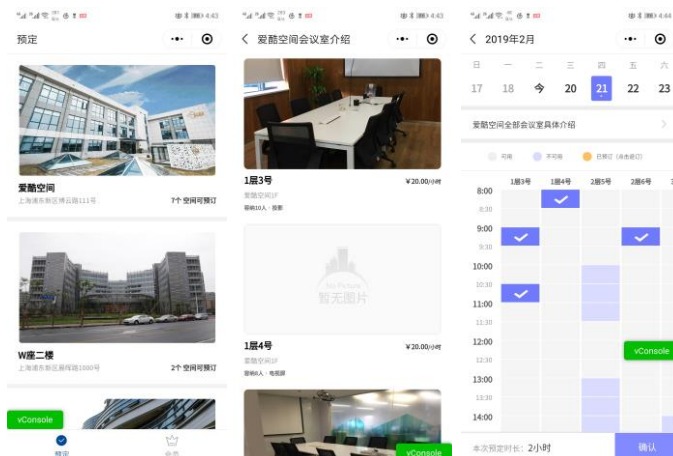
4:43

预定

爱酷空间
上海浦东新区博云路111号
7个 空间可预订

W座二楼
上海浦东新区晨晖路1000号
2个 空间可预订

vConsole

预定
会员

4:43

爱酷空间会议室介绍

1层3号
¥20.00/小时
爱酷空间1F
容纳10人 · 投影

No Picture
暂无图片

1层4号
¥20.00/小时
爱酷空间1F
容纳6人 · 电视屏

vConsole

4:44

2019年2月

| 日 | 一 | 二 | 三 | 四 | 五 | 六 |
|---|---|---|---|---|---|---|
| 17 | 18 | 今 | 20 | 21 | 22 | 23 |

爱酷空间全部会议室具体介绍

可用
不可用
已预订（点击取消）

1层3号
1层4号
2层5号
2层6号

8:00
8:30
9:00
9:30
10:00
10:30
11:00
11:30
12:00
12:30
13:00
13:30
14:00

vConsole

本次预定时长：2小时
确认